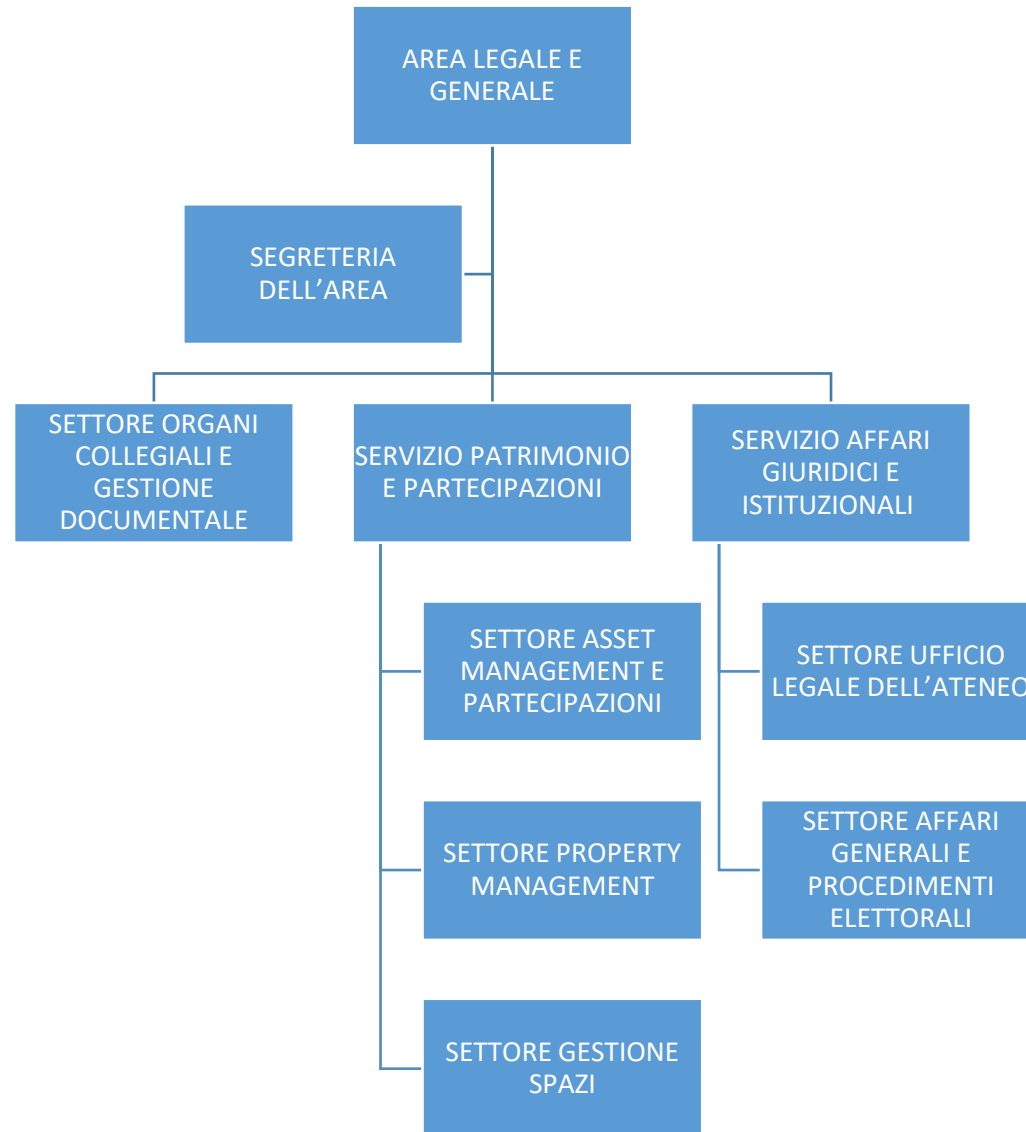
AREA LEGALE E GENERALE

SEGRETERIA DELL'AREA

SETTORE ORGANI COLLEGIALI E GESTIONE DOCUMENTALE

SERVIZIO PATRIMONIO E PARTECIPAZIONI

SERVIZIO AFFARI GIURIDICI E ISTITUZIONALI

SETTORE ASSET MANAGEMENT E PARTECIPAZIONI

SETTORE PROPERTY MANAGEMENT

SETTORE GESTIONE SPAZI

SETTORE UFFICIO LEGALE DELL'ATENEO

SETTORE AFFARI GENERALI E PROCEDIMENTI ELETTORALI